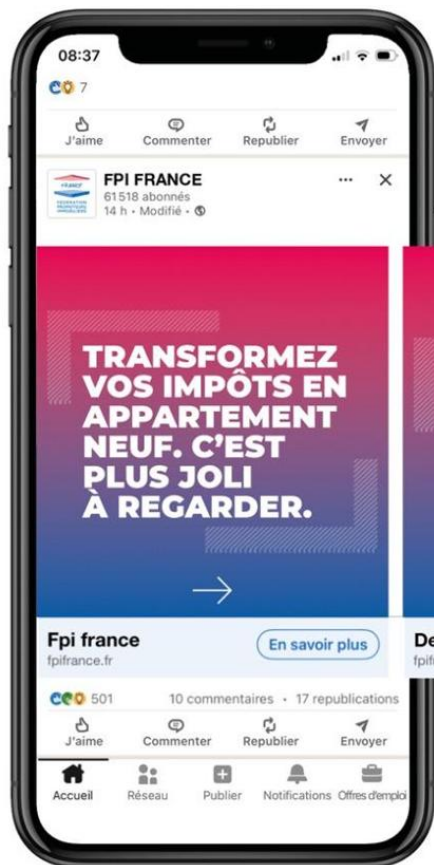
08:37

7

J'aime Commenter Republier Envoyer

FPI FRANCE
61 518 abonnés
14 h • Modifié •

TRANSFORMEZ VOS IMPÔTS EN APPARTEMENT NEUF. C'EST PLUS JOLI À REGARDER.

Fpi france
fpifrance.fr
En savoir plus

De
fpif

501 10 commentaires • 17 republications

J'aime Commenter Republier Envoyer

Accueil Réseau Publier Notifications Offres d'emploi